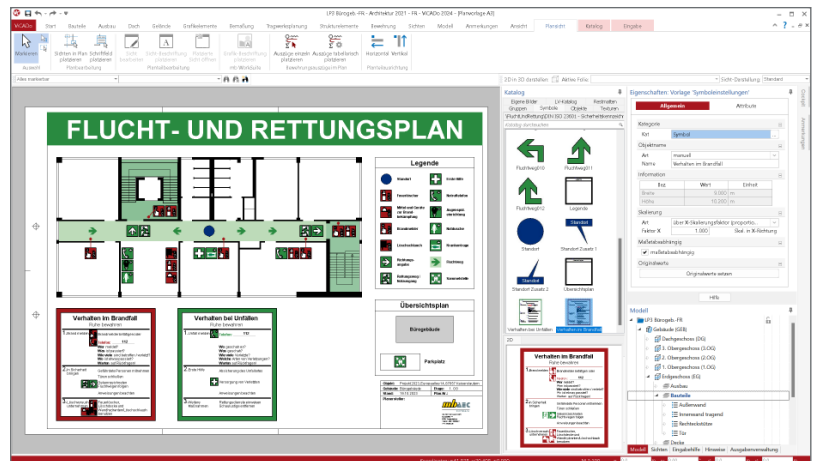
LP3 Bürogeb.-FR - Architektur 2021 - FR - ViCADo 2024 - [Planvorlage A3]

ViCADo | Start | Bauteile | Ausbau | Dach | Gelände | Grafikelemente | Bemaßung | Tragwerksplanung | Strukturelemente | Bewehrung | Sichten | Modell | Anmerkungen | Ansicht | Planelement | Katalog | Eingabe

Markieren | Sichten im Plan platzieren | Schriftfeld platzieren | Auswahl | Planbearbeitung | Planelementbearbeitung | Auszüge einzeln platzieren | Auszüge tabellarisch platzieren | Bewehrungsauszüge im Plan | Horizontal | Vertikal | Planelementausrichtung

Alles markierbar

FLUCHT- UND RETTUNGSPLAN

Legende

Übersichtsplan

Bürogebäude

Parkplatz

Verhalten im Brandfall
Ruhe bewahren

Verhalten bei Unfällen
Ruhe bewahren

Katalog

Eigene Bilder | LV-Katalog | Festraten | Gruppen | Symbole | Objekte | Texturen

Fluchtweg010 | Fluchtweg011 | Fluchtweg012 | Legende | Standort | Standort Zusatz 1 | Standort Zusatz 2 | Übersichtsplan | Verhalten bei Unfällen | Verhalten im Brandfall

Eigenschaften: Vorlage 'Symboleinstellungen'

Allgemein | Attribut

Kategorie
Art | Symbol
Objektname
Art | manuell
Name | Verhalten im Brandfall
Information
Bez. | Wert | Einheit
Breite | 0.000 | m
Höhe | 10.300 | m
Skalierung
Art | über X-Skalierungsfaktor (proportional)
Faktor X | 1.000 | Skal. in X-Richtung
Maßstabsabhängig
maßstabsabhängig
Originalwerte
Originalwerte setzen

Hilfe

Modell
LP3 Bürogeb.-FR
Gebäude (GEB)
Dachgeschoss (DG)
3. Obergeschoss (3.OG)
2. Obergeschoss (2.OG)
1. Obergeschoss (1.OG)
Erdgeschoss (EG)
Ausbau
Bauteile
Außenwand
Innenwand tragend
Rechteckstütze
Tür
Decke

Modell | Sichten | Eingabehilfe | Hinweise | Ausgabenverwaltung